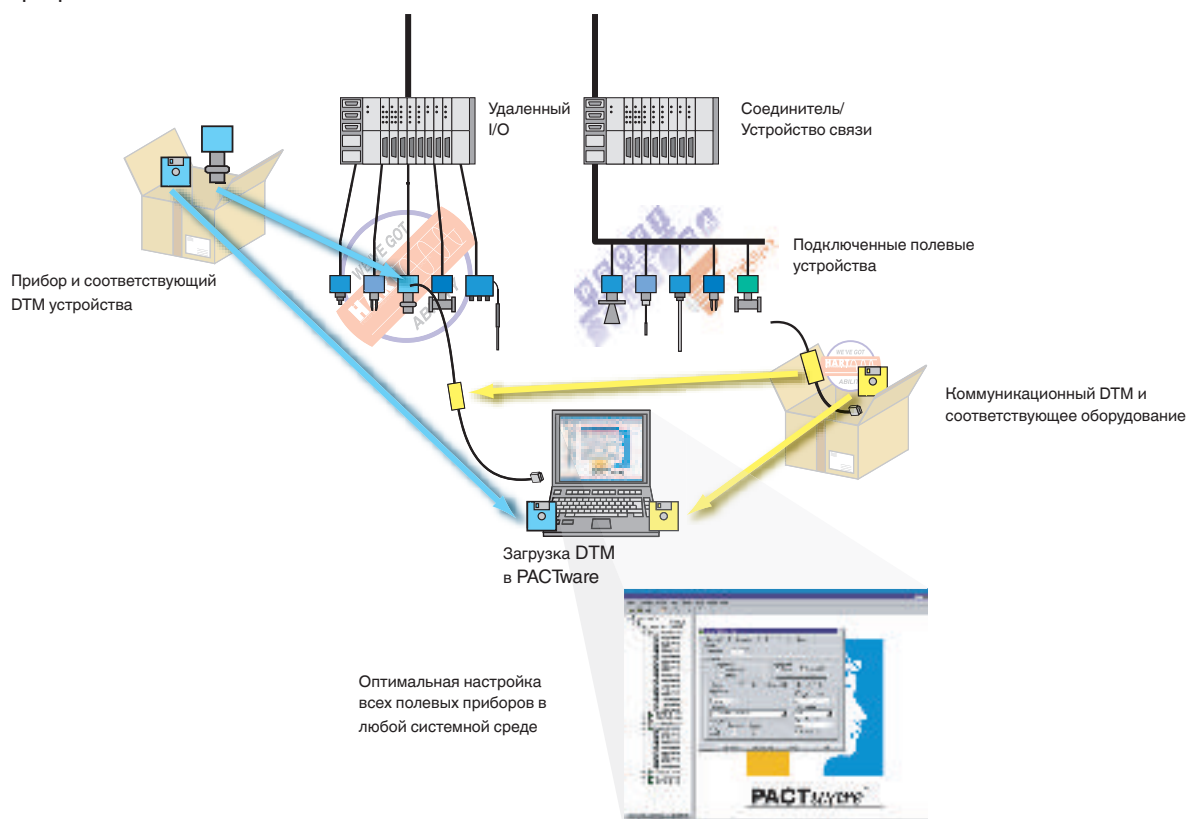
Удаленный I/O

Соединитель/ Устройство связи

Подключенные полевые устройства

Прибор и соответствующий DTM устройства

Коммуникационный DTM и соответствующее оборудование

Загрузка DTM в PACTware

Оптимальная настройка всех полевых приборов в любой системной среде

PACTware